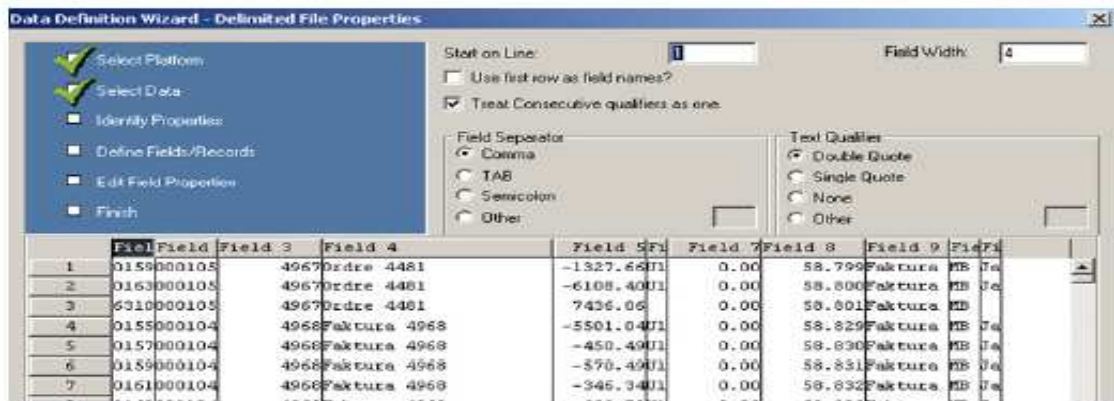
Data Definition Wizard - Delimited File Properties

Select Platform
Select Data
Identify Properties
Define Fields/Records
Edit Field Properties
Finish

Start on Line: 1
Field Width: 4
Use first row as field names?
Treat Consecutive qualifiers as one.

Field Separator
Comma
TAB
Semicolon
Other

Text Qualifier
Double Quote
Single Quote
None
Other

| | Fiel | Field | Field 3 | Field 4 | Field 5 | Fi | Field 7 | Field 8 | Field 9 | Fie | Fi |
|---|---|---|---|---|---|---|---|---|---|---|---|
| 1 | 0159 | 000105 | 4967 | Ordre 4481 | -1327.66 | U1 | 0.00 | 58.799 | Faktura | MB | Ja |
| 2 | 0163 | 000105 | 4967 | Ordre 4481 | -6108.40 | U1 | 0.00 | 58.800 | Faktura | MB | Ja |
| 3 | 6310 | 000105 | 4967 | Ordre 4481 | 7436.06 | | 0.00 | 58.801 | Faktura | MB | |
| 4 | 0155 | 000104 | 4968 | Faktura 4968 | -5501.04 | U1 | 0.00 | 58.829 | Faktura | MB | Ja |
| 5 | 0157 | 000104 | 4968 | Faktura 4968 | -450.49 | U1 | 0.00 | 58.830 | Faktura | MB | Ja |
| 6 | 0159 | 000104 | 4968 | Faktura 4968 | -570.49 | U1 | 0.00 | 58.831 | Faktura | MB | Ja |
| 7 | 0161 | 000104 | 4968 | Faktura 4968 | -346.34 | U1 | 0.00 | 58.832 | Faktura | MB | Ja |